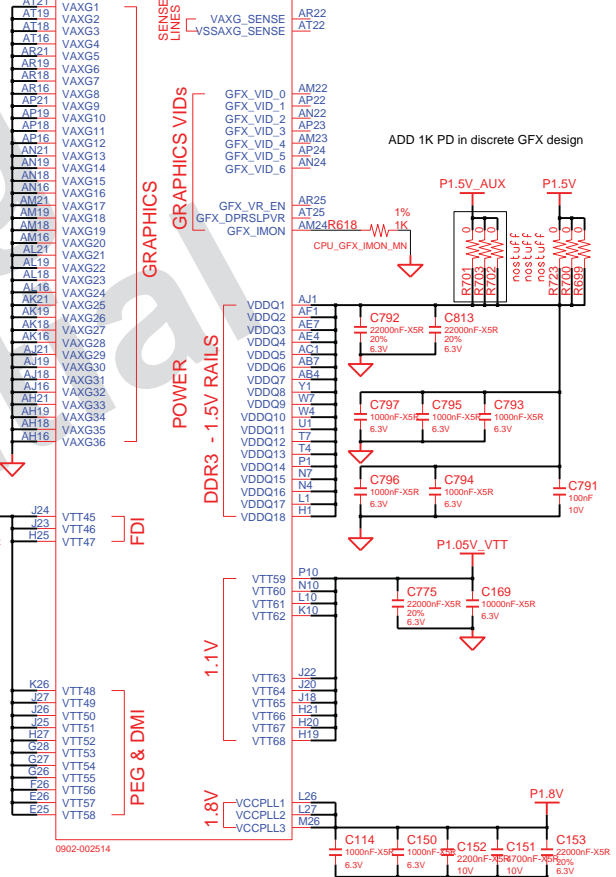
AT21 VAXG1
AT19 VAXG2
AT18 VAXG3
AT16 VAXG4
AR21 VAXG5
AR19 VAXG6
AR18 VAXG7
AR16 VAXG8
AP21 VAXG9
AP19 VAXG10
AP18 VAXG11
AP16 VAXG12
AN21 VAXG13
AN19 VAXG14
AN18 VAXG15
AN16 VAXG16
AM21 VAXG17
AM19 VAXG18
AM18 VAXG19
AM16 VAXG20
AL21 VAXG21
AL19 VAXG22
AL18 VAXG23
AL16 VAXG24
AK21 VAXG25
AK19 VAXG26
AK18 VAXG27
AK16 VAXG28
AJ21 VAXG29
AJ19 VAXG30
AJ18 VAXG31
AJ16 VAXG32
AH21 VAXG33
AH19 VAXG34
AH18 VAXG35
AH16 VAXG36

GRAPHICS

SENSE LINES
VAXG_SENSE AR22
VSSAXG_SENSE AT22

GRAPHICS VIDs
GFX_VID_0 AM22
GFX_VID_1 AP22
GFX_VID_2 AN22
GFX_VID_3 AP23
GFX_VID_4 AM23
GFX_VID_5 AP24
GFX_VID_6 AN24

GFX_VR_EN AR25
GFX_DPRSLPVR AT25
GFX_IMON AM24

ADD 1K PD in discrete GFX design

R618 1% 1K
CPU_GFX_IMON_MN

P1.5V_AUX
P1.5V
R701 R703 R702 0 0 0
nostuff nostuff nostuff
R723 R700 R699 0 0 0

POWER
DDR3 - 1.5V RAILS
VDDQ1 AJ1
VDDQ2 AF1
VDDQ3 AE7
VDDQ4 AE4
VDDQ5 AC1
VDDQ6 AB7
VDDQ7 AB4
VDDQ8 Y1
VDDQ9 W7
VDDQ10 W4
VDDQ11 U1
VDDQ12 T7
VDDQ13 T4
VDDQ14 P1
VDDQ15 N7
VDDQ16 N4
VDDQ17 L1
VDDQ18 H1

C792 22000nF-X5R 20% 6.3V
C813 22000nF-X5R 20% 6.3V
C797 1000nF-X5R 6.3V
C795 1000nF-X5R 6.3V
C793 1000nF-X5R 6.3V
C796 1000nF-X5R 6.3V
C794 1000nF-X5R 6.3V
C791 100nF 10V

FDI
J24 VTT45
J23 VTT46
H25 VTT47

P1.05V_VTT
1.1V
VTT59 P10
VTT60 N10
VTT61 L10
VTT62 K10
C775 22000nF-X5R 20% 6.3V
C169 10000nF-X5R 6.3V

VTT63 J22
VTT64 J20
VTT65 J18
VTT66 H21
VTT67 H20
VTT68 H19

PEG & DMI
K26 VTT48
J27 VTT49
J26 VTT50
J25 VTT51
H27 VTT52
G28 VTT53
G27 VTT54
G26 VTT55
F26 VTT56
E26 VTT57
E25 VTT58

1.8V
VCCPLL1 L26
VCCPLL2 L27
VCCPLL3 M26
P1.8V
C114 1000nF-X5R 6.3V
C150 1000nF-X5R 6.3V
C152 2200nF-X5R 10V
C151 4700nF-X5R 10V
C153 22000nF-X5R 20% 6.3V

0902-002514